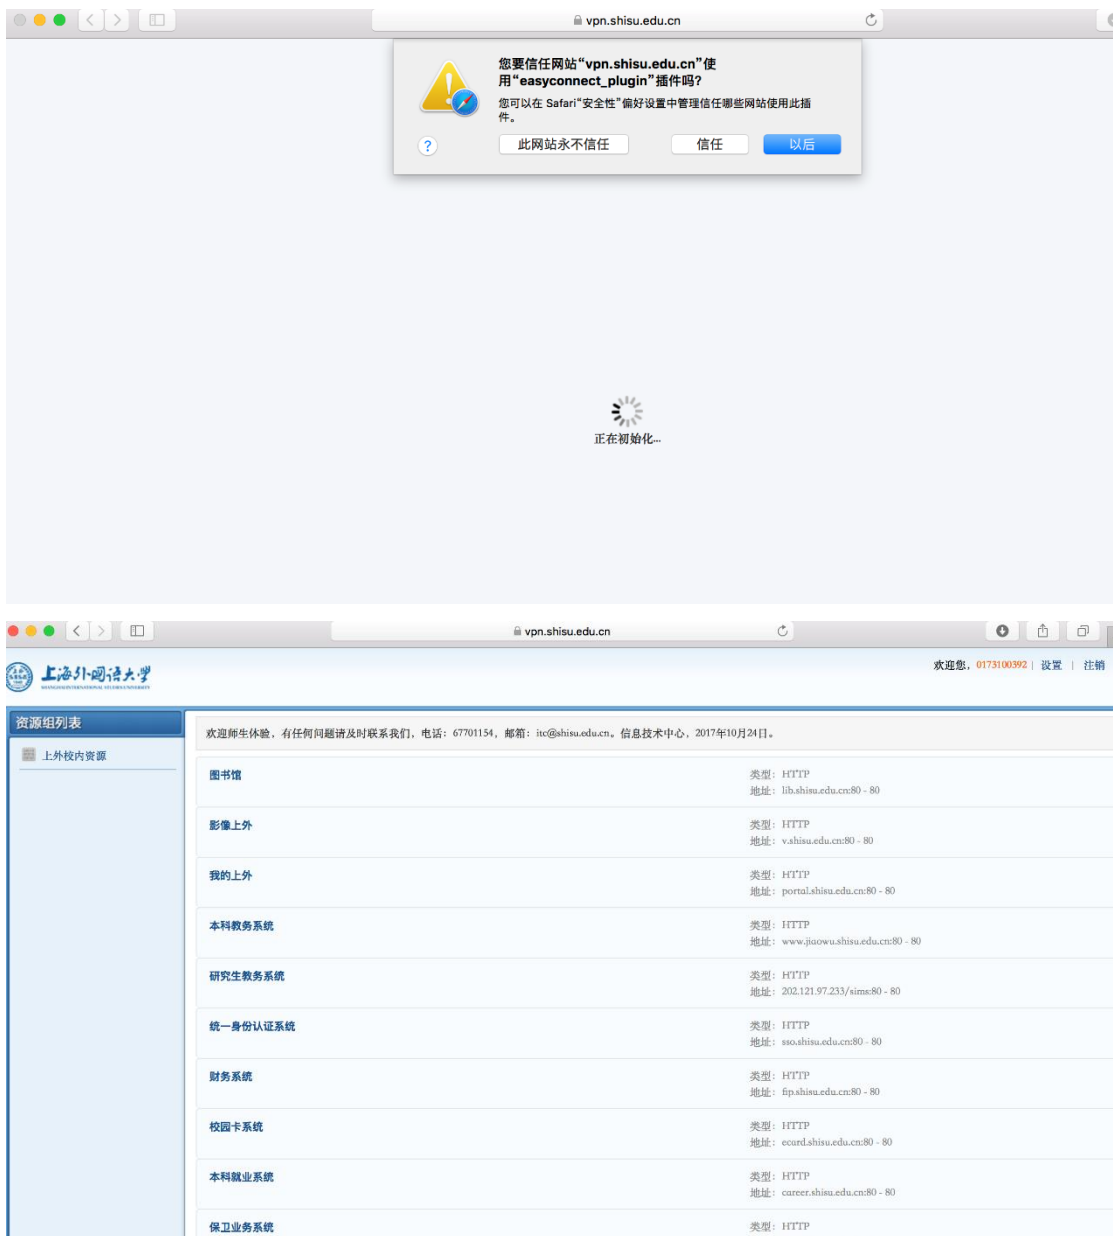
vpn.shisu.edu.cn

您要信任网站“vpn.shisu.edu.cn”使用“easyconnect_plugin”插件吗?
您可以在 Safari“安全性”偏好设置中管理信任哪些网站使用此插件。

?
此网站永不信任
信任
以后

正在初始化...

vpn.shisu.edu.cn

上海外国语大学
SHANGHAI INTERNATIONAL STUDIES UNIVERSITY

欢迎您，0173100392 | 设置 | 注销

资源组列表

上外校内资源

欢迎师生体验，有任何问题请及时联系我们，电话：67701154，邮箱：itc@shisu.edu.cn。信息技术中心，2017年10月24日。

| | |
|---|---|
| 图书馆 | 类型：HTTP<br>地址：lib.shisu.edu.cn:80 - 80 |
| 影像上外 | 类型：HTTP<br>地址：v.shisu.edu.cn:80 - 80 |
| 我的上外 | 类型：HTTP<br>地址：portal.shisu.edu.cn:80 - 80 |
| 本科教务系统 | 类型：HTTP<br>地址：www.jiaowu.shisu.edu.cn:80 - 80 |
| 研究生教务系统 | 类型：HTTP<br>地址：202.121.97.233/sims:80 - 80 |
| 统一身份认证系统 | 类型：HTTP<br>地址：sso.shisu.edu.cn:80 - 80 |
| 财务系统 | 类型：HTTP<br>地址：fip.shisu.edu.cn:80 - 80 |
| 校园卡系统 | 类型：HTTP<br>地址：ecard.shisu.edu.cn:80 - 80 |
| 本科就业系统 | 类型：HTTP<br>地址：career.shisu.edu.cn:80 - 80 |
| 保卫业务系统 | 类型：HTTP |